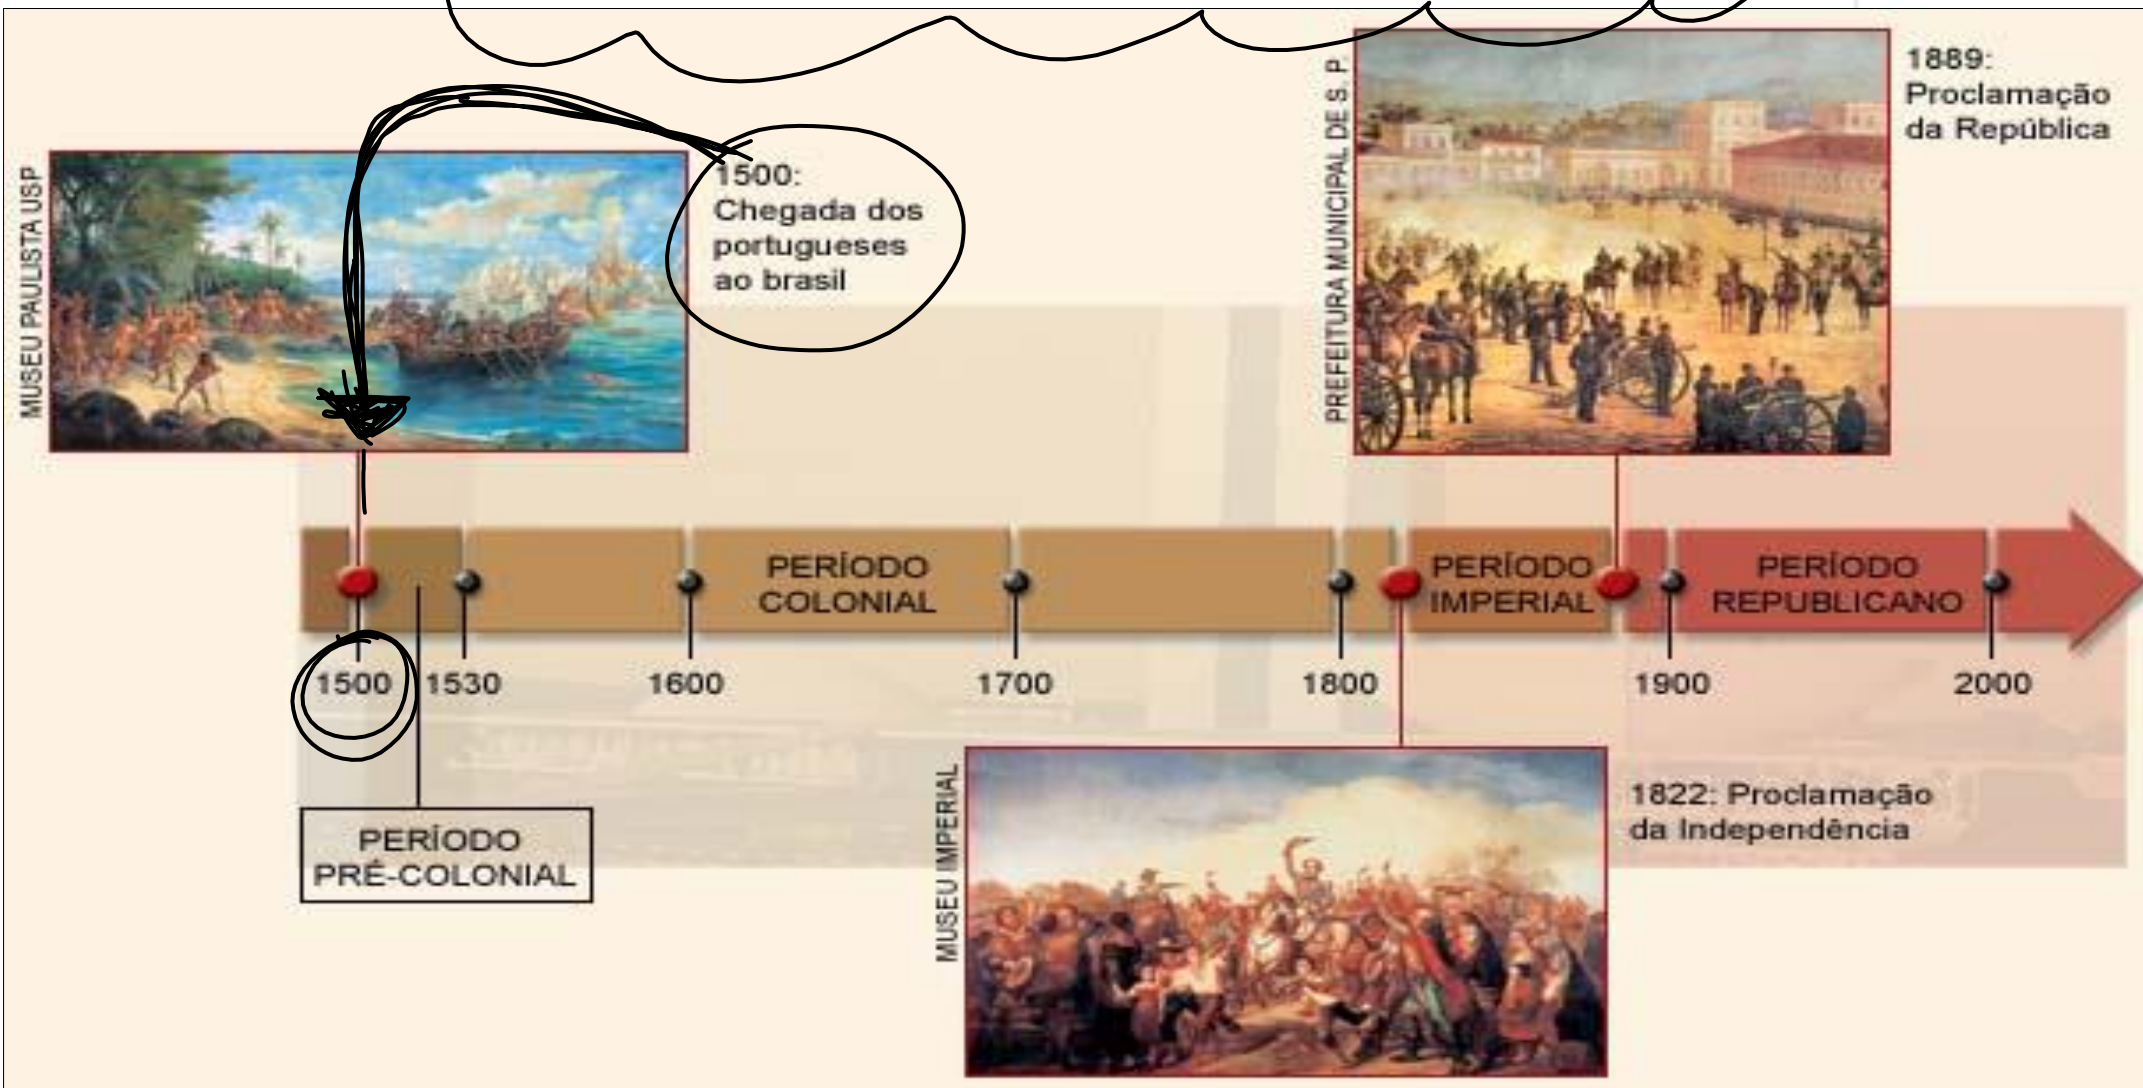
MUSEU PAULISTA USP

1500: Chegada dos portugueses ao brasil

PREFEITURA MUNICIPAL DE S. P.

1889: Proclamação da República

PERÍODO COLONIAL

PERÍODO IMPERIAL

PERÍODO REPUBLICANO

1500 1530 1600 1700 1800 1900 2000

PERÍODO PRÉ-COLONIAL

MUSEU IMPERIAL

1822: Proclamação da Independência